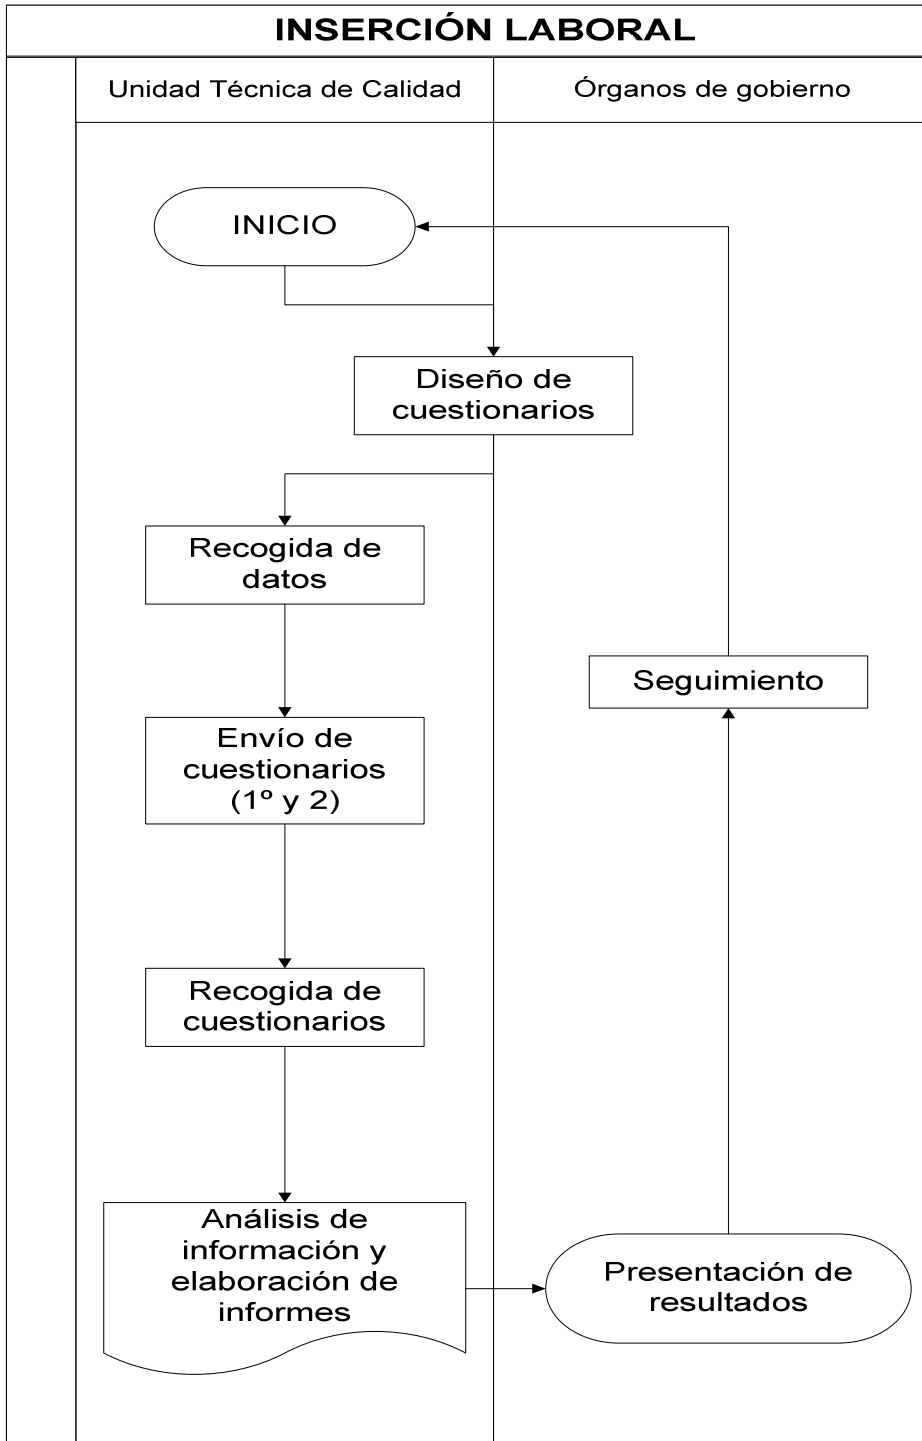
INSERCIÓN LABORAL

Unidad Técnica de Calidad

Órganos de gobierno

INICIO

Diseño de cuestionarios

Recogida de datos

Seguimiento

Envío de cuestionarios (1º y 2)

Recogida de cuestionarios

Análisis de información y elaboración de informes

Presentación de resultados